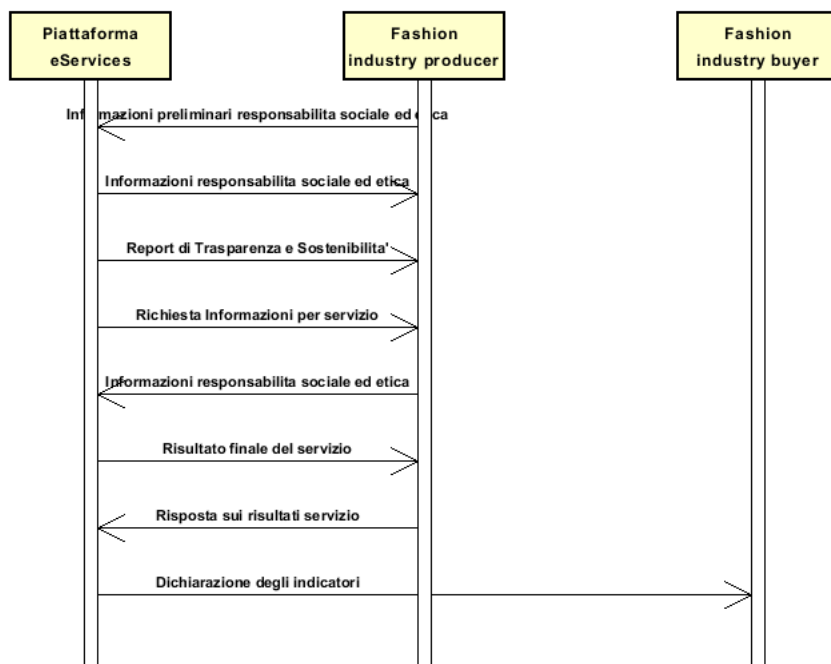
Piattaforma eServices

Fashion industry producer

Fashion industry buyer

Informazioni preliminari responsabilita sociale ed etica

Informazioni responsabilita sociale ed etica

Report di Trasparenza e Sostenibilita'

Richiesta Informazioni per servizio

Informazioni responsabilita sociale ed etica

Risultato finale del servizio

Risposta sui risultati servizio

Dichiarazione degli indicatori